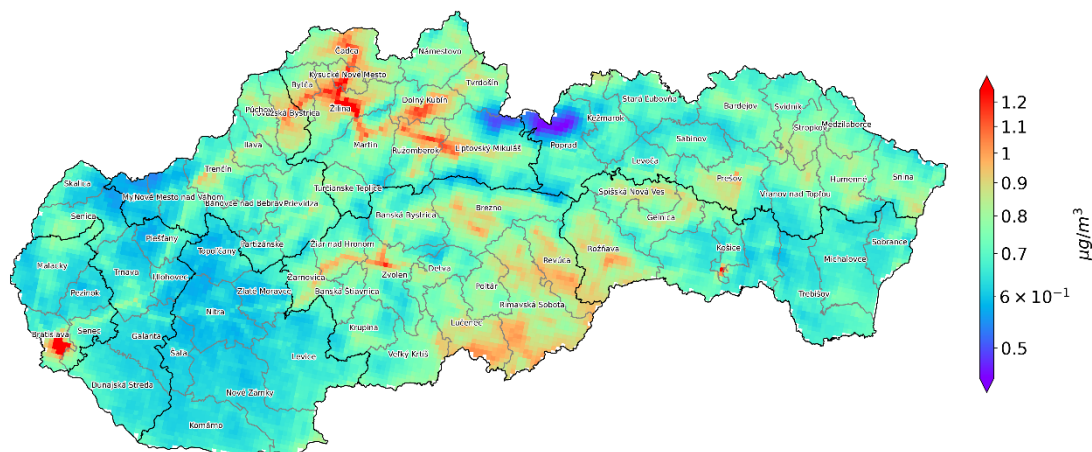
Čadca
Námestovo
Kysucké Nové Mesto
Bytča
Tvrdošín
Žilina
Dolný Kubín
Púchov
Považská Bystrica
Stará Ľubovňa
Bardejov
Svidník
Kežmarok
Stropkov
Medzilaborce
Ilava
Martin
Ružomberok
Liptovský Mikuláš
Poprad
Sabinov
Levoča
Trenčín
Prešov
Humenné
Snina
Skalica
Turčianske Teplice
Spišská Nová Ves
Vranov nad Topľou
Myjava
Nové Mesto nad Váhom
Bánovce nad Bebravou
Prievidza
Banská Bystrica
Brezno
Gelnica
Senica
Piešťany
Partizánske
Žiar nad Hronom
Rožňava
Košice
Sobrance
Topoľčany
Revúca
Malacky
Trnava
Hlohovec
Žarnovica
Zvolen
Detva
Michalovce
Zlaté Moravce
Poltár
Pezinok
Banská Štiavnica
Trebišov
Rimavská Sobota
Nitra
Bratislava
Senec
Galanta
Krupina
Lučenec
Šaľa
Levice
Veľký Krtíš
Dunajská Streda
Nové Zámky
Komárno

1.2
1.1
1
0.9
0.8
0.7
$6\times10^{-1}$
0.5
$\mu g/m^3$